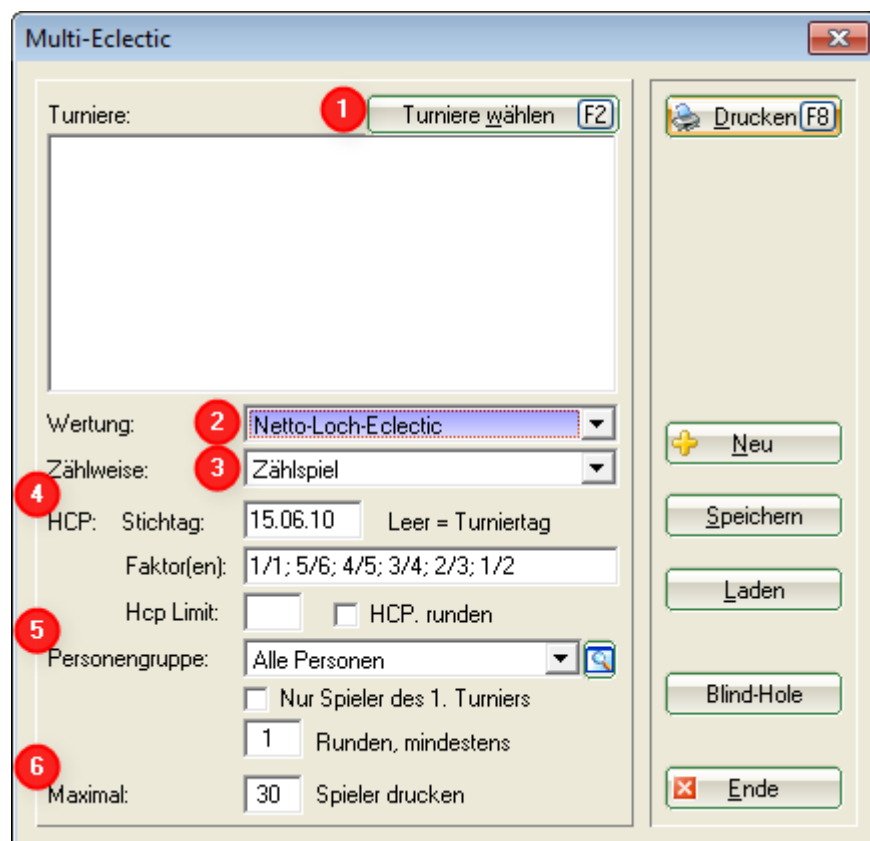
Multi-Eclectic

Turniere:

1 Turniere wählen F2

Drucken F8

Wertung: 2 Netto-Loch-Eclectic

Zählweise: 3 Zählspiel

4

HCP: Stichtag: 15.06.10 Leer = Turniertag

Faktor(en): 1/1; 5/6; 4/5; 3/4; 2/3; 1/2

Hcp Limit: HCP. runden

5

Personengruppe: Alle Personen

Nur Spieler des 1. Turniers

1 Runden, mindestens

6

Maximal: 30 Spieler drucken

Neu

Speichern

Laden

Blind-Hole

Ende